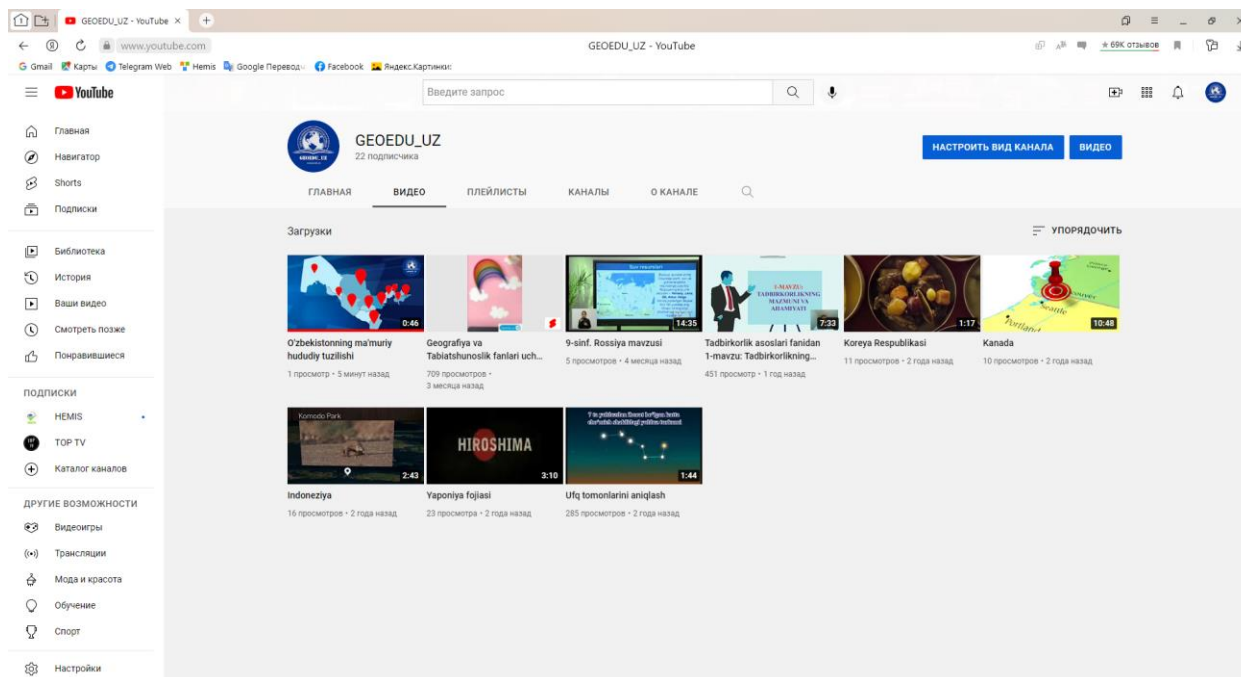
GEOEDU_UZ - YouTube ×

www.youtube.com GEOEDU_UZ - YouTube ★ 69K отзывов

Gmail Карты Telegram Web Hemis Google Перевод Facebook Яндекс.Картинки

YouTube

Введите запрос

Главная
Навигатор
Shorts
Подписки

Библиотека
История
Ваши видео
Смотреть позже
Понравившиеся

ПОДПИСКИ
HEMIS
TOP TV
Каталог каналов

ДРУГИЕ ВОЗМОЖНОСТИ
Видеоигры
Трансляции
Мода и красота
Обучение
Спорт

Настройки

GEOEDU_UZ
22 подписчика

НАСТРОИТЬ ВИД КАНАЛА
ВИДЕО

ГЛАВНАЯ ВИДЕО ПЛЕЙЛИСТЫ КАНАЛЫ О КАНАЛЕ

Загрузки
УПОРЯДОЧИТЬ

0:46
O'zbekistonning ma'muriy hududiy tuzilishi
1 просмотр • 5 минут назад

Geografiya va Tabiatshunoslik fanlari uch...
709 просмотров • 3 месяца назад

14:35
9-sinf. Rossiya mavzusi
5 просмотров • 4 месяца назад

1-MAVZU: TADBIRKORLIKNING MAZMUNI VA AHAMIYATI
7:33
Tadbirkorlik asoslari fanidan 1-mavzu: Tadbirkorlikning...
451 просмотр • 1 год назад

1:17
Koreya Respublikasi
11 просмотров • 2 года назад

10:48
Kanada
10 просмотров • 2 года назад

Komodo Park
2:43
Indoneziya
16 просмотров • 2 года назад

HIROSHIMA
3:10
Yaponiya fojiasi
23 просмотра • 2 года назад

1:44
Ufq tomonlarini aniqlash
285 просмотров • 2 года назад